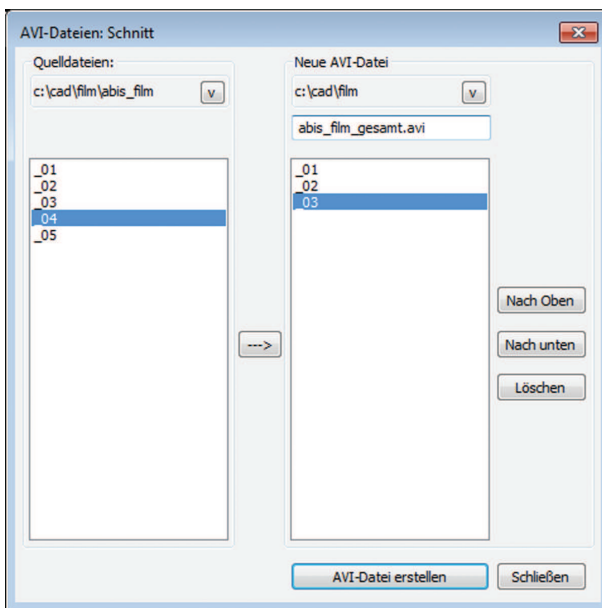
AVI-Dateien: Schnitt

Quelldateien:

c:\cad\film\abis_film

v

_01
_02
_03
_04
_05

--->

Neue AVI-Datei

c:\cad\film

v

abis_film_gesamt.avi

_01
_02
_03

Nach Oben

Nach unten

Löschen

AVI-Datei erstellen

Schließen